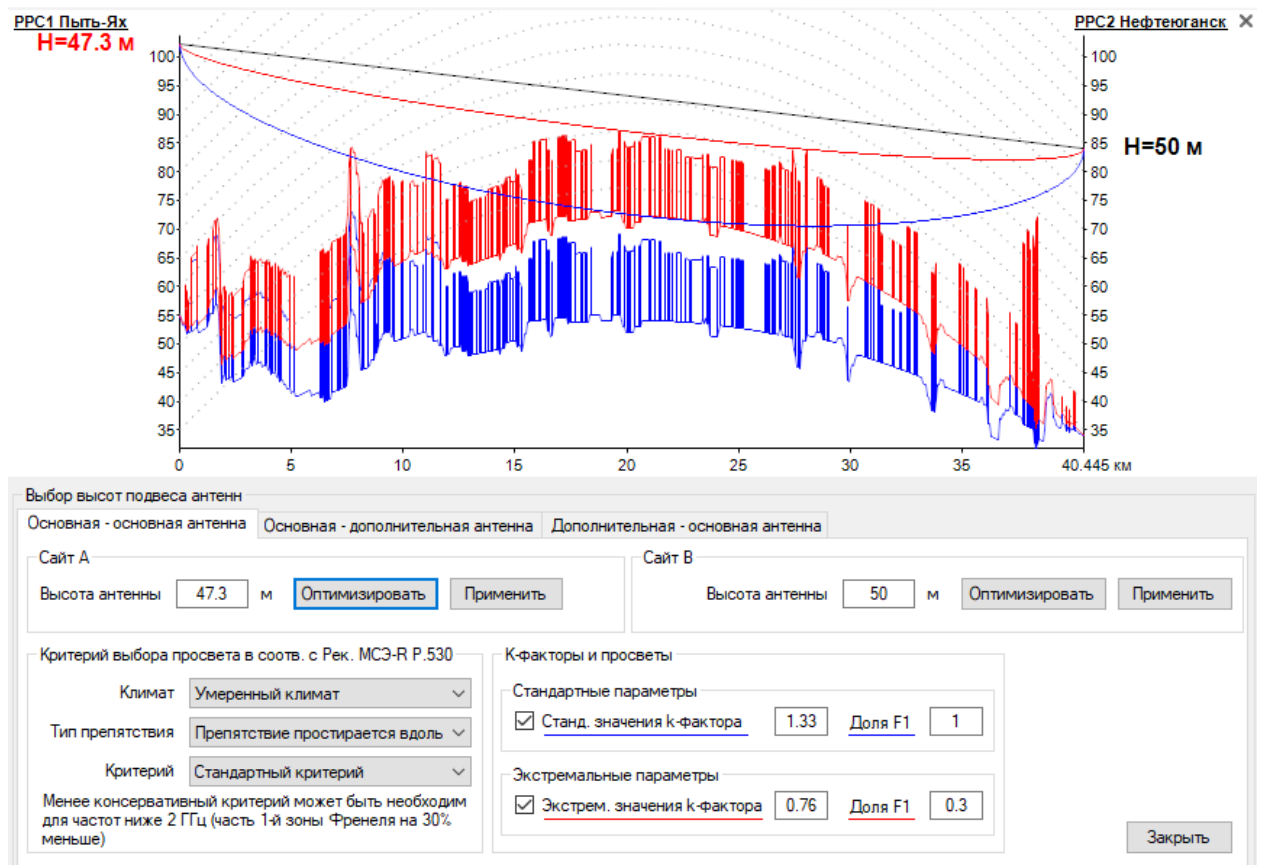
РРС1 Пыть-Ях
H=47.3 м

РРС2 Нефтеюганск ✕
H=50 м

100
95
90
85
80
75
70
65
60
55
50
45
40
35

0 5 10 15 20 25 30 35 40.445 км

Выбор высот подвеса антенн

Основная - основная антенна | Основная - дополнительная антенна | Дополнительная - основная антенна

Сайт А
Высота антенны 47.3 м Оптимизировать Применить

Сайт В
Высота антенны 50 м Оптимизировать Применить

Критерий выбора просвета в соотв. с Рек. МСЭ-R P.530
Климат Умеренный климат
Тип препятствия Препятствие простирается вдоль
Критерий Стандартный критерий
Менее консервативный критерий может быть необходим для частот ниже 2 ГГц (часть 1-й зоны Френеля на 30% меньше)

К-факторы и просветы
Стандартные параметры
☑ Станд. значения k-фактора 1.33 Доля F1 1
Экстремальные параметры
☑ Экстрем. значения k-фактора 0.76 Доля F1 0.3

Закрыть